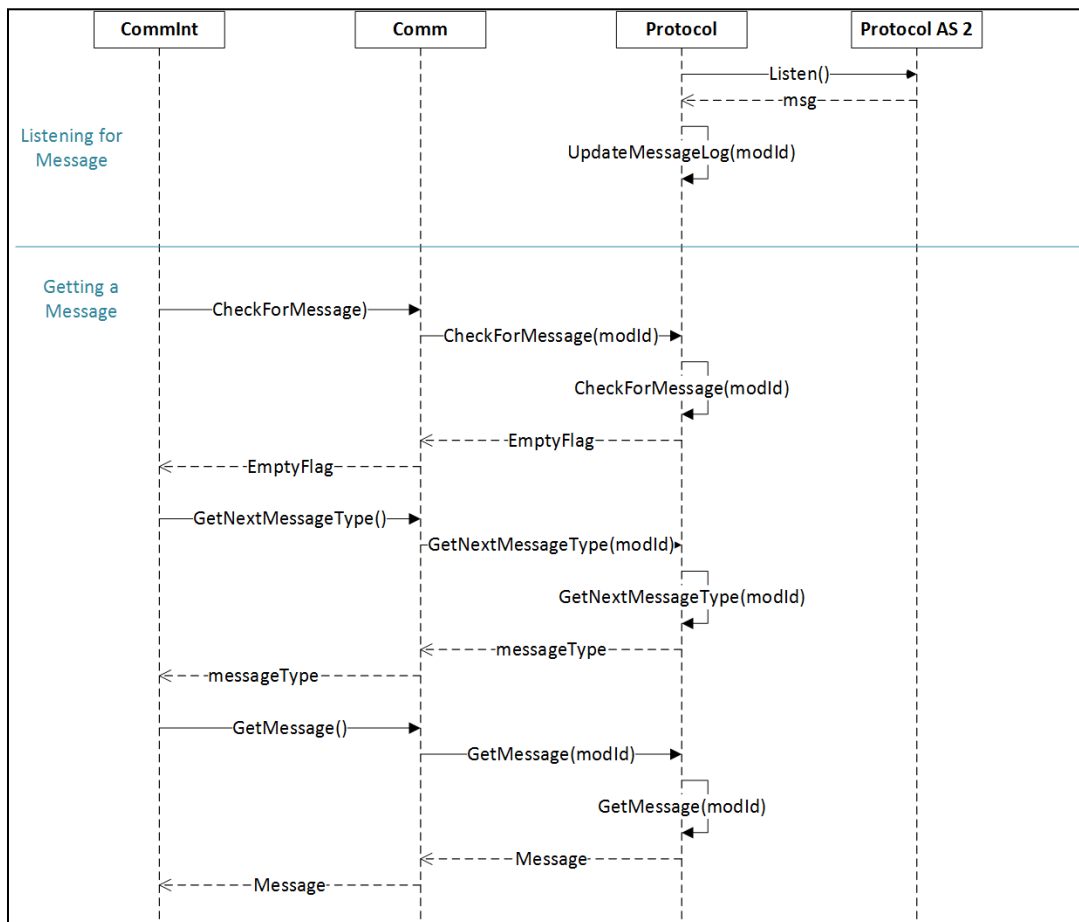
CommInt
Comm
Protocol
Protocol AS 2

Listen()
msg
Listening for Message
UpdateMessageLog(modId)

Getting a Message
CheckForMessage)
CheckForMessage(modId)
CheckForMessage(modId)
EmptyFlag
EmptyFlag
GetNextMessageType()
GetNextMessageType(modId)
GetNextMessageType(modId)
messageType
messageType
GetMessage()
GetMessage(modId)
GetMessage(modId)
Message
Message